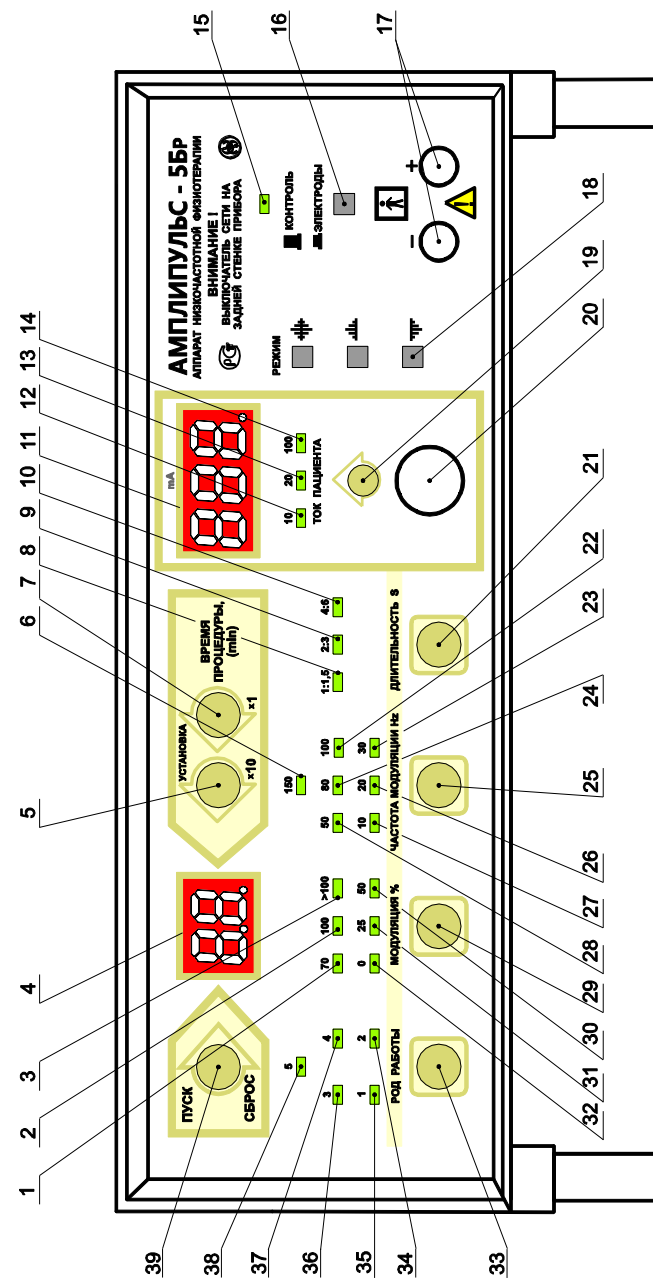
15
16
17
18
19
20
21
22
23
24
25
26
27
28
29
30
31
32
33
34
35
36
37
38
39
14
13
12
11
10
9
8
7
6
5
4
3
2
1

АМПЛИПУЛЬС - 5Бр
АППАРАТ НИЗКОЧАСТОТНОЙ ФИЗИОТЕРАПИИ
ВНИМАНИЕ !
ВЫКЛЮЧАТЕЛЬ СЕТИ НА ЗАДНЕЙ СТЕНКЕ ПРИБОРА
КОНТРОЛЬ
ЭЛЕКТРОДЫ
+
–
РЕЖИМ
mA
10
20
100
ТОК ПАЦИЕНТА
1:1,5
2:3
4:6
ДЛИТЕЛЬНОСТЬ s
ВРЕМЯ ПРОЦЕДУРЫ, (min)
УСТАНОВКА
x10
x1
150
100
80
50
30
20
10
ЧАСТОТА МОДУЛЯЦИИ Hz
>100
100
70
50
25
0
МОДУЛЯЦИЯ %
ПУСК
СБРОС
5
4
3
2
1
РОД РАБОТЫ